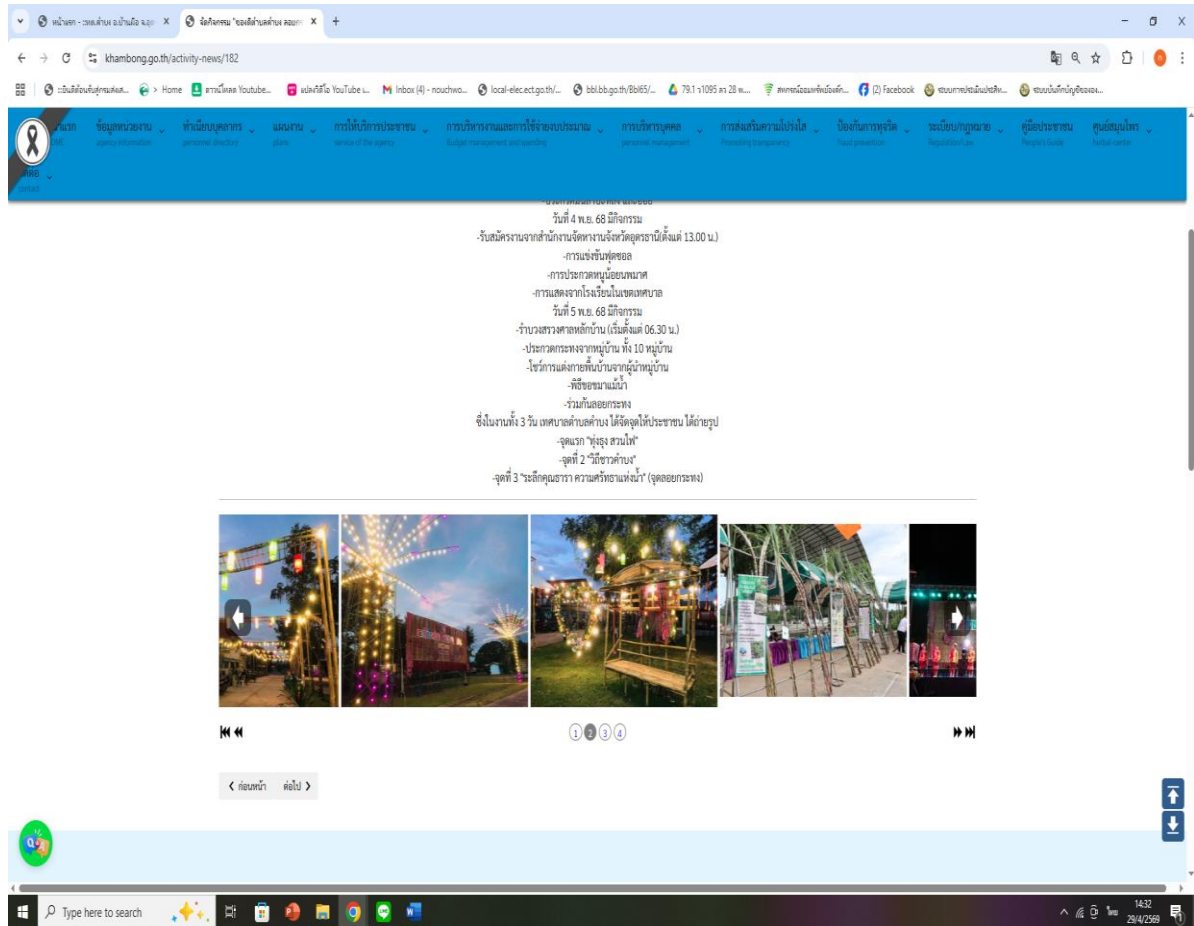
หน้าแรก - เทศบาลตำบล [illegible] × จัดกิจกรรม "ของดีตำบลคำบง ลอยกระ × +

khambong.go.th/activity-news/182

Home | ดาวน์โหลด Youtube... | แปลงวิดีโอ YouTube ... | Inbox (4) - nouchwo... | local-elec.ect.go.th/... | bbl.bb.go.th/Bbl65/... | 79.1 ว1095 ลว 28 พ.... | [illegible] | (2) Facebook | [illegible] | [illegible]

หน้าแรก | ข้อมูลหน่วยงาน agency information | ทำเนียบบุคลากร personnel directory | แผนงาน plans | การให้บริการประชาชน service of the agency | การบริหารงานและการใช้จ่ายงบประมาณ budget management and spending | การบริหารบุคคล personnel management | การส่งเสริมความโปร่งใส Promoting transparency | ป้องกันการทุจริต Fraud prevention | ระเบียบ/กฎหมาย Regulation/Law | คู่มือประชาชน People's Guide | ศูนย์สมุนไพร herbal-center | ติดต่อ contact

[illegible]
วันที่ 4 พ.ย. 68 มีกิจกรรม
-รับสมัครงานจากสำนักงานจัดหางานจังหวัดอุดรธานี(ตั้งแต่ 13.00 น.)
-การแข่งขันฟุตซอล
-การประกวดหนูน้อยนพมาศ
-การแสดงจากโรงเรียนในเขตเทศบาล
วันที่ 5 พ.ย. 68 มีกิจกรรม
-รำบวงสรวงศาลหลักบ้าน (เริ่มตั้งแต่ 06.30 น.)
-ประกวดกระทงจากหมู่บ้าน ทั้ง 10 หมู่บ้าน
-โชว์การแต่งกายพื้นบ้านจากผู้นำหมู่บ้าน
-พิธีขอขมาแม่น้ำ
-ร่วมกันลอยกระทง
ซึ่งในงานทั้ง 3 วัน เทศบาลตำบลคำบง ได้จัดจุดให้ประชาชน ได้ถ่ายรูป
-จุดแรก "ทุ่งรุง สวนไฟ"
-จุดที่ 2 "วิถีชาวคำบง"
-จุดที่ 3 "ระลึกคุณธารา ความศรัทธาแห่งน้ำ" (จุดลอยกระทง)

1 2 3 4

< ก่อนหน้า ต่อไป >

Type here to search

14:32
29/4/2569